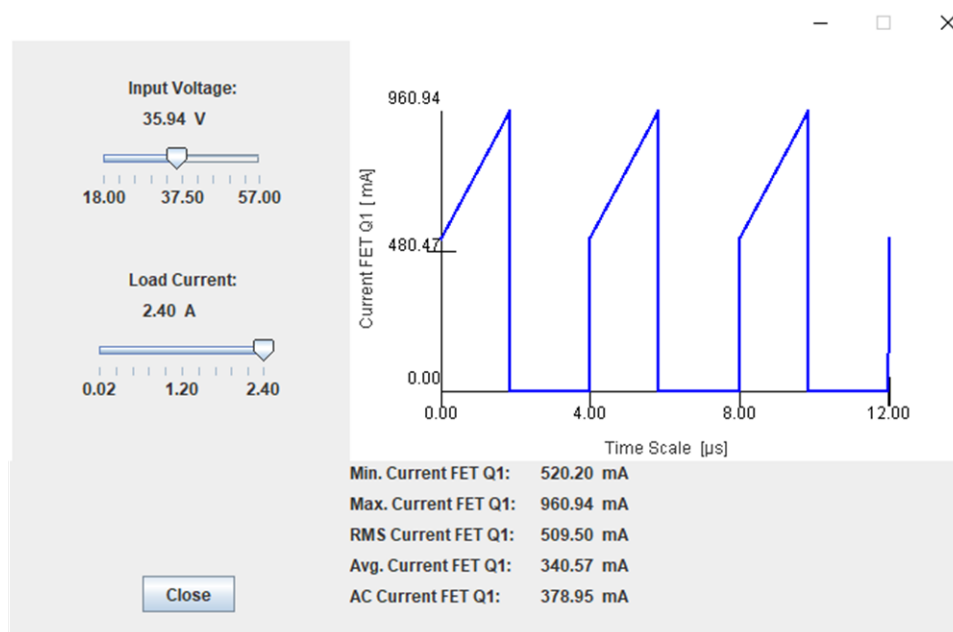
Input Voltage:
35.94 V
18.00 37.50 57.00

Load Current:
2.40 A
0.02 1.20 2.40

960.94
480.47
0.00
Current FET Q1 [ mA]
0.00 4.00 8.00 12.00
Time Scale [µs]

| | |
|---|---|
| Min. Current FET Q1: | 520.20 mA |
| Max. Current FET Q1: | 960.94 mA |
| RMS Current FET Q1: | 509.50 mA |
| Avg. Current FET Q1: | 340.57 mA |
| AC Current FET Q1: | 378.95 mA |

Close